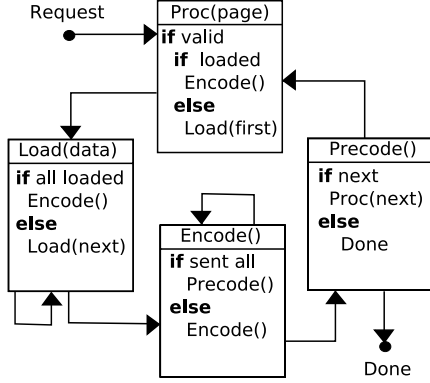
Request

Proc(page)
if valid
if loaded
Encode()
else
Load(first)

Load(data)
if all loaded
Encode()
else
Load(next)

Encode()
if sent all
Precode()
else
Encode()

Precode()
if next
Proc(next)
else
Done

Done